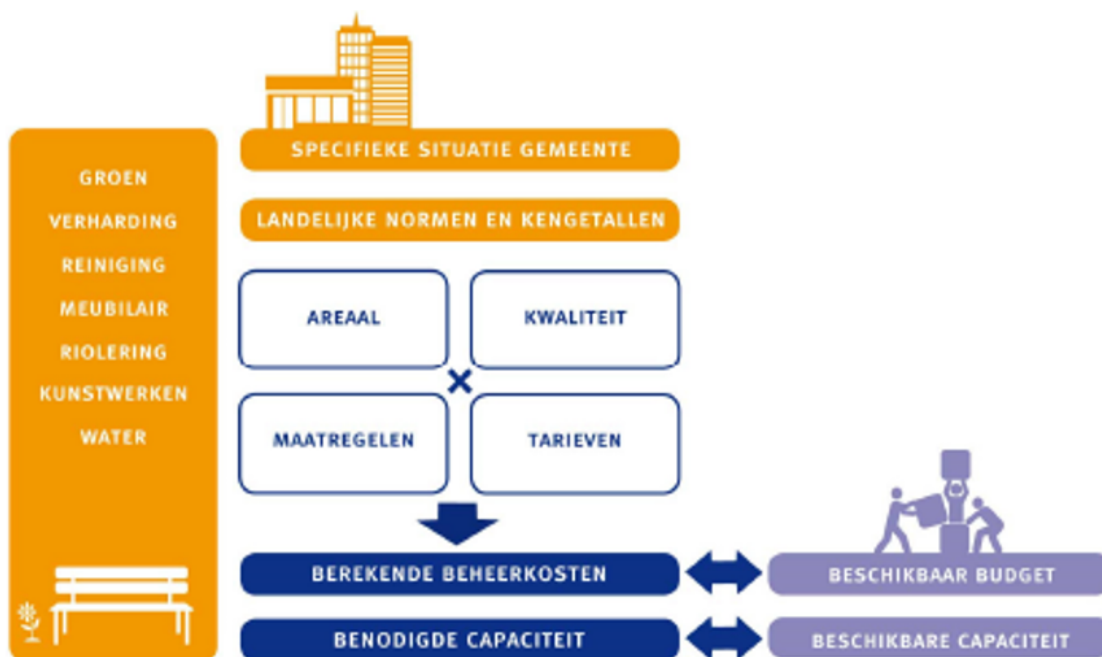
GROEN
VERHARDING
REINIGING
MEUBILAIR
RIOLERING
KUNSTWERKEN
WATER

SPECIFIEKE SITUATIE GEMEENTE

LANDELIJKE NORMEN EN KENGETALLEN

AREAAL

KWALITEIT

×

MAATREGELEN

TARIEVEN

BEREKENDE BEHEERKOSTEN

BESCHIKBAAR BUDGET

BENODIGDE CAPACITEIT

BESCHIKBARE CAPACITEIT